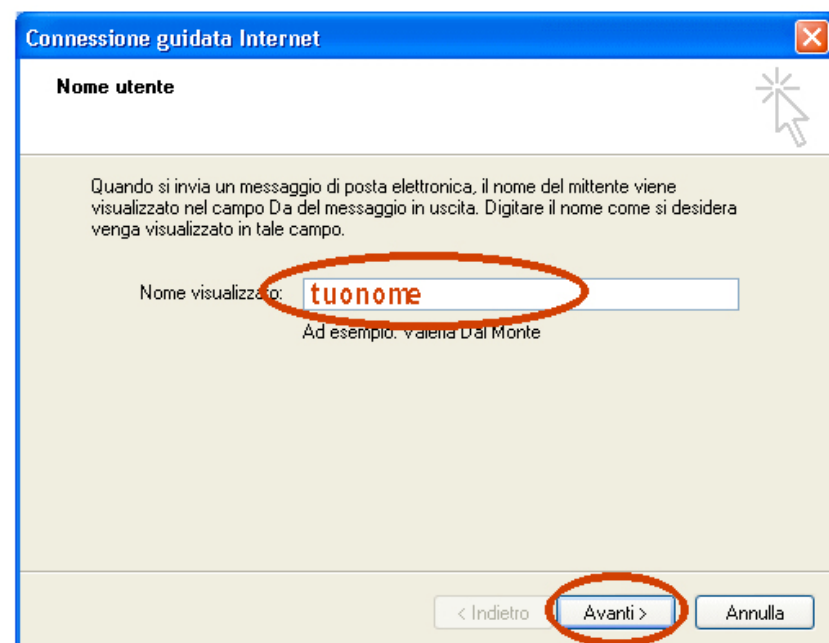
Connessione guidata Internet

Nome utente

Quando si invia un messaggio di posta elettronica, il nome del mittente viene visualizzato nel campo Da del messaggio in uscita. Digitare il nome come si desidera venga visualizzato in tale campo.

Nome visualizzato: tuonome

Ad esempio: Valeria Dal Monte

< Indietro | Avanti > | Annulla